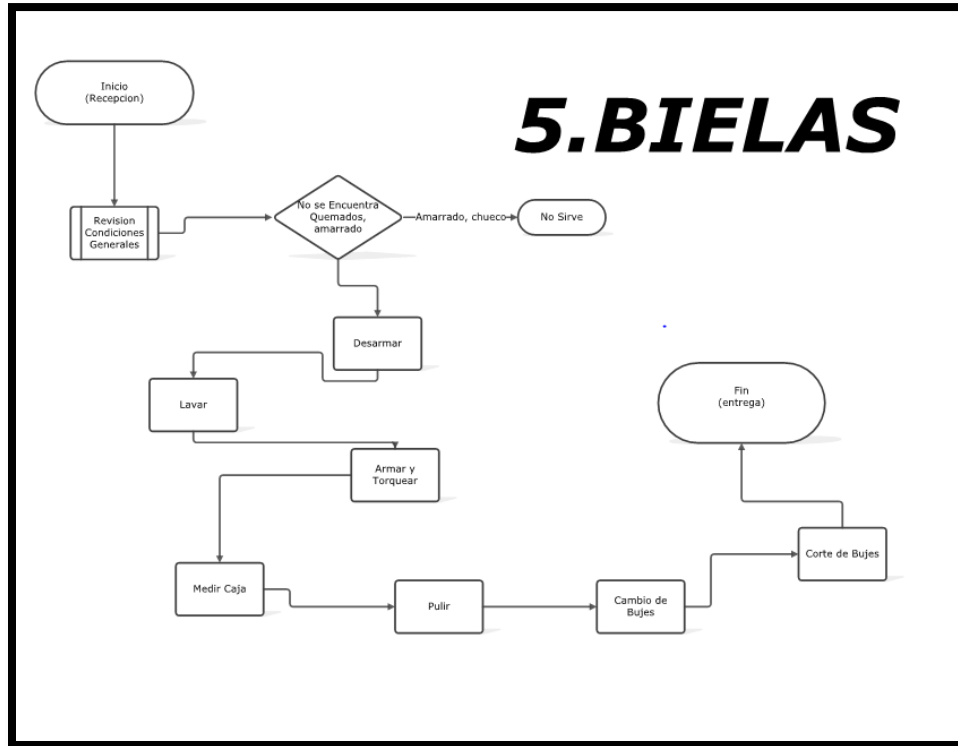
5.BIELAS

Inicio
(Recepcion)

Revision Condiciones Generales

No se Encuentra Quemados, amarrado

Amarrado, chueco

No Sirve

Desarmar

Lavar

Armar y Torquear

Medir Caja

Pulir

Cambio de Bujes

Corte de Bujes

Fin
(entrega)